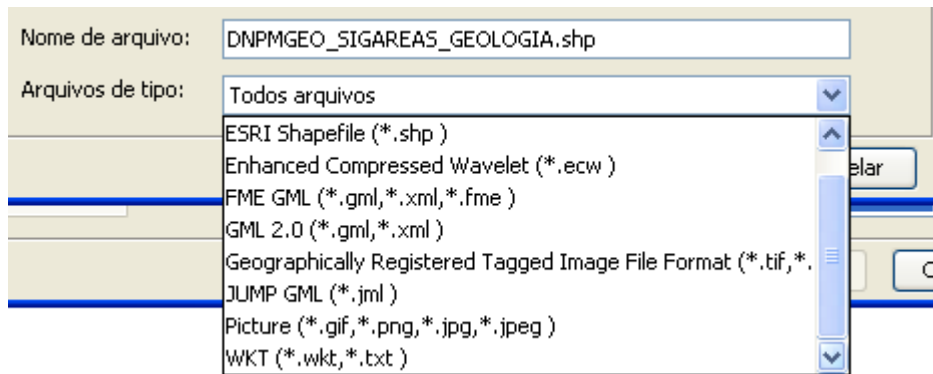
Nome de arquivo: DNPMGEO_SIGAREAS_GEOLOGIA.shp

Arquivos de tipo: Todos arquivos

ESRI Shapefile (*.shp )
Enhanced Compressed Wavelet (*.ecw )
FME GML (*.gml,*.xml,*.fme )
GML 2.0 (*.gml,*.xml )
Geographically Registered Tagged Image File Format (*.tif,*.
JUMP GML (*.jml )
Picture (*.gif,*.png,*.jpg,*.jpeg )
WKT (*.wkt,*.txt )

elar

C